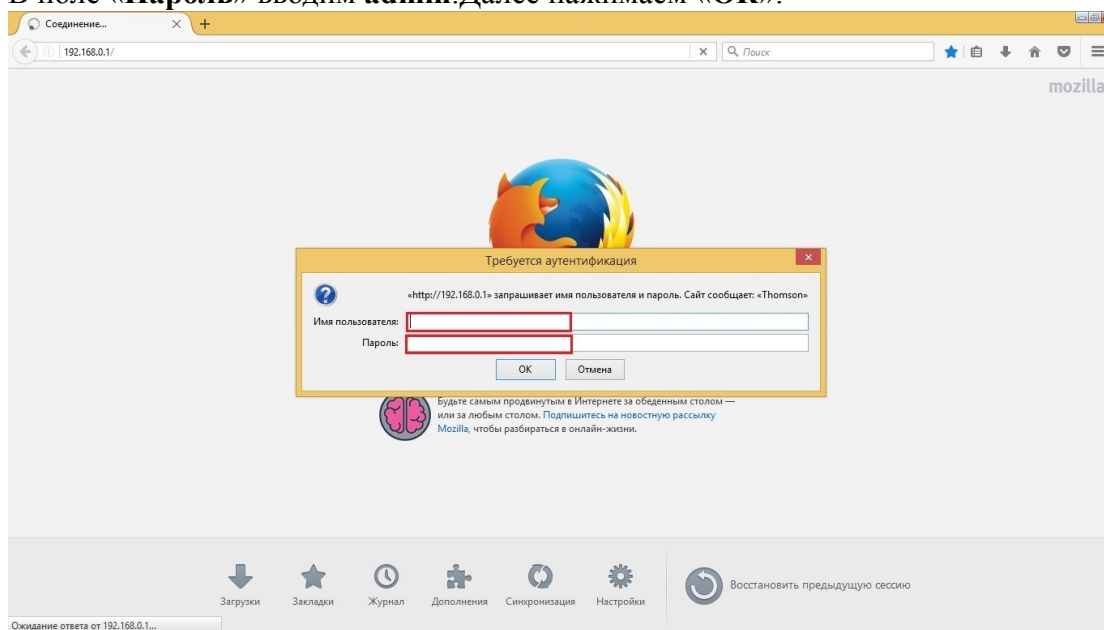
В поле «Пароль» вводим admin.Далее нажимаем «OK».

Соединение...

192.168.0.1/

Поиск

mozilla

Требуется аутентификация

«http://192.168.0.1» запрашивает имя пользователя и пароль. Сайт сообщает: «Thomson»

Имя пользователя:

Пароль:

OK Отмена

Будьте самым продвинутым в Интернете за обеденным столом — или за любым столом. Подпишитесь на новостную рассылку Mozilla, чтобы разбираться в онлайн-жизни.

Загрузки Закладки Журнал Дополнения Синхронизация Настройки

Восстановить предыдущую сессию

Ожидание ответа от 192.168.0.1...